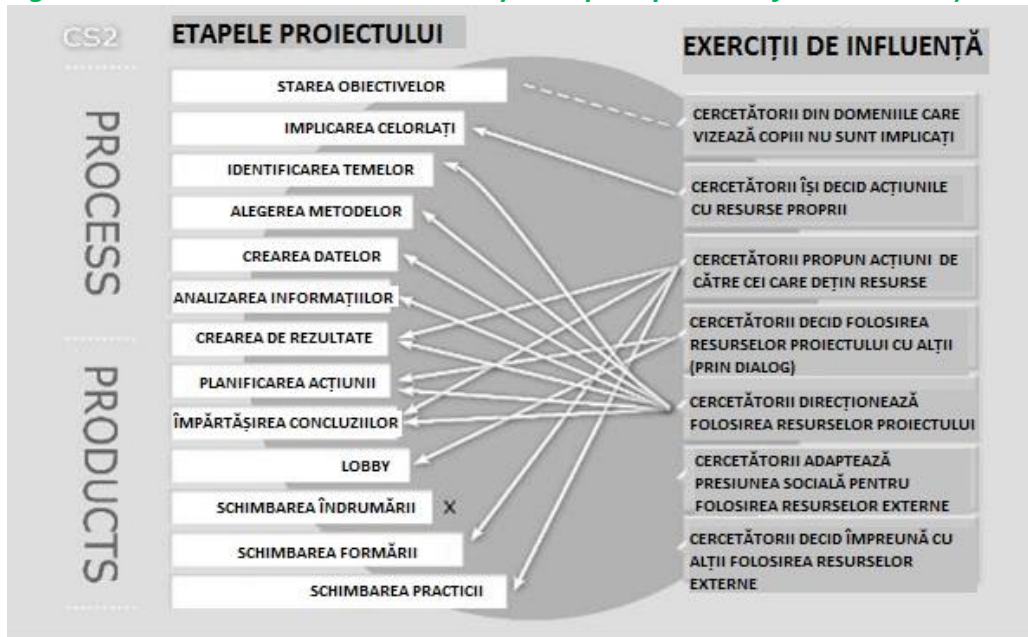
CS2

ETAPELE PROIECTULUI

EXERCIȚII DE INFLUENȚĂ

PROCESS

PRODUCTS

STAREA OBIECTIVELOR

IMPLICAREA CELORLAȚI

IDENTIFICAREA TEMELOR

ALEGEREA METODELOR

CREAREA DATELOR

ANALIZAREA INFORMAȚIILOR

CREAREA DE REZULTATE

PLANIFICAREA ACȚIUNII

ÎMPĂRTĂȘIREA CONCLUZIILOR

LOBBY

SCHIMBAREA ÎNDRUMĂRII X

SCHIMBAREA FORMĂRII

SCHIMBAREA PRACTICII

CERCETĂTORII DIN DOMENIILE CARE VIZEAZĂ COPIII NU SUNT IMPLICAȚI

CERCETĂTORII ÎȘI DECID ACȚIUNILE CU RESURSE PROPRII

CERCETĂTORII PROPUN ACȚIUNI DE CĂTRE CEI CARE DEȚIN RESURSE

CERCETĂTORII DECID FOLOSIREA RESURSELOR PROIECTULUI CU ALȚII (PRIN DIALOG)

CERCETĂTORII DIRECȚIONEAZĂ FOLOSIREA RESURSELOR PROIECTULUI

CERCETĂTORII ADAPTEAZĂ PRESIUNEA SOCIALĂ PENTRU FOLOSIREA RESURSELOR EXTERNE

CERCETĂTORII DECID ÎMPREUNĂ CU ALȚII FOLOSIREA RESURSELOR EXTERNE